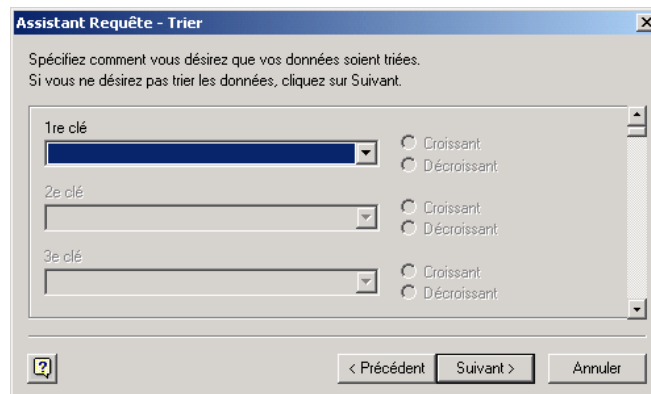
Assistant Requête - Trier

Spécifiez comment vous désirez que vos données soient triées.
Si vous ne désirez pas trier les données, cliquez sur Suivant.

1re clé

Croissant
Décroissant

2e clé

Croissant
Décroissant

3e clé

Croissant
Décroissant

< Précédent
Suivant >
Annuler